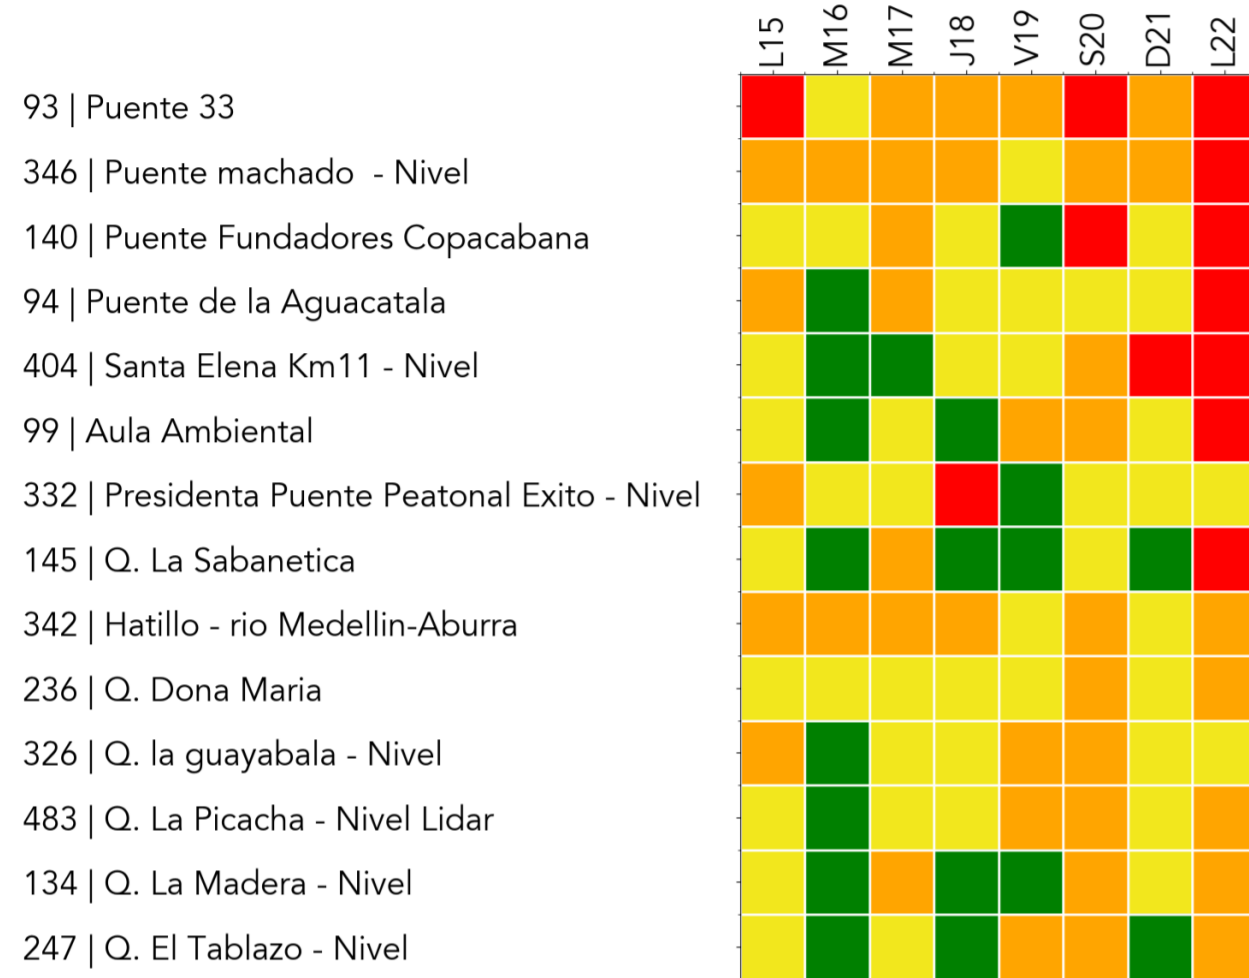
L15 M16 M17 J18 V19 S20 D21 L22

93 | Puente 33
346 | Puente machado - Nivel
140 | Puente Fundadores Copacabana
94 | Puente de la Aguacatala
404 | Santa Elena Km11 - Nivel
99 | Aula Ambiental
332 | Presidenta Puente Peatonal Exito - Nivel
145 | Q. La Sabanetica
342 | Hatillo - rio Medellin-Aburra
236 | Q. Dona Maria
326 | Q. la guayabala - Nivel
483 | Q. La Picacha - Nivel Lidar
134 | Q. La Madera - Nivel
247 | Q. El Tablazo - Nivel